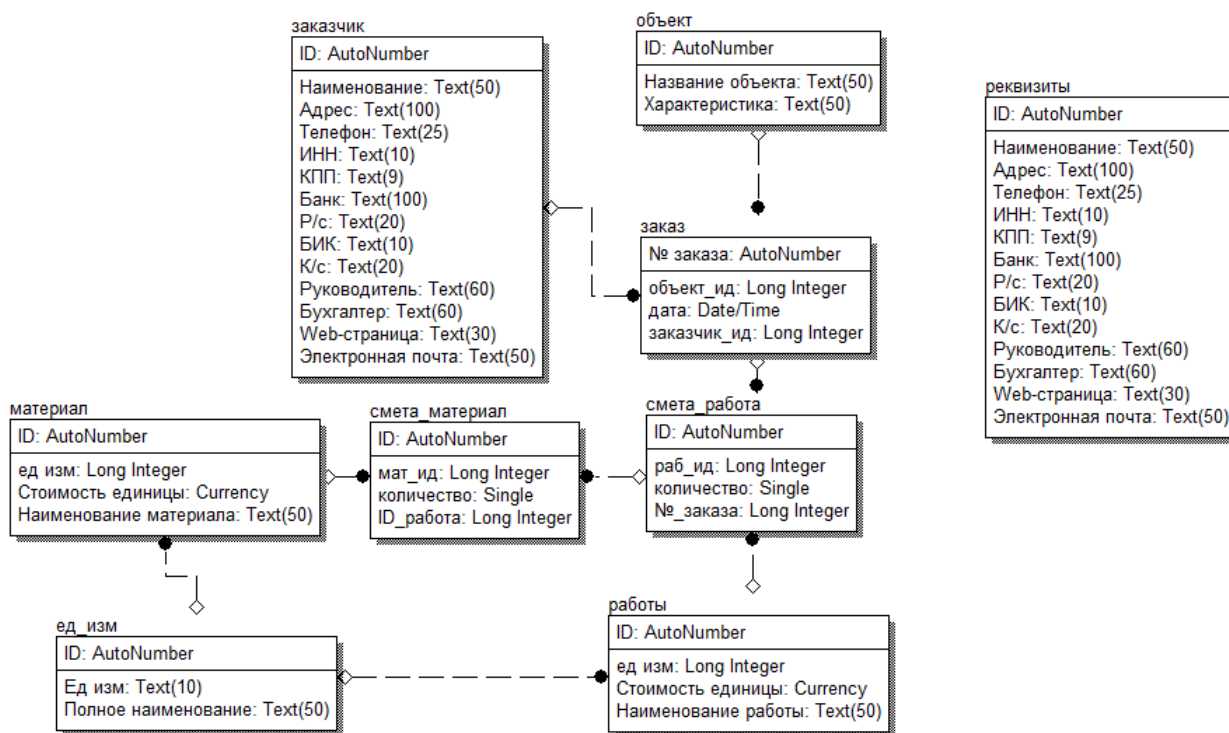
заказчик
ID: AutoNumber
Наименование: Text(50)
Адрес: Text(100)
Телефон: Text(25)
ИНН: Text(10)
КПП: Text(9)
Банк: Text(100)
Р/с: Text(20)
БИК: Text(10)
К/с: Text(20)
Руководитель: Text(60)
Бухгалтер: Text(60)
Web-страница: Text(30)
Электронная почта: Text(50)

объект
ID: AutoNumber
Название объекта: Text(50)
Характеристика: Text(50)

реквизиты
ID: AutoNumber
Наименование: Text(50)
Адрес: Text(100)
Телефон: Text(25)
ИНН: Text(10)
КПП: Text(9)
Банк: Text(100)
Р/с: Text(20)
БИК: Text(10)
К/с: Text(20)
Руководитель: Text(60)
Бухгалтер: Text(60)
Web-страница: Text(30)
Электронная почта: Text(50)

заказ
№ заказа: AutoNumber
объект_ид: Long Integer
дата: Date/Time
заказчик_ид: Long Integer

материал
ID: AutoNumber
ед изм: Long Integer
Стоимость единицы: Currency
Наименование материала: Text(50)

смета_материал
ID: AutoNumber
мат_ид: Long Integer
количество: Single
ID_работа: Long Integer

смета_работа
ID: AutoNumber
раб_ид: Long Integer
количество: Single
№_заказа: Long Integer

ед_изм
ID: AutoNumber
Ед изм: Text(10)
Полное наименование: Text(50)

работы
ID: AutoNumber
ед изм: Long Integer
Стоимость единицы: Currency
Наименование работы: Text(50)